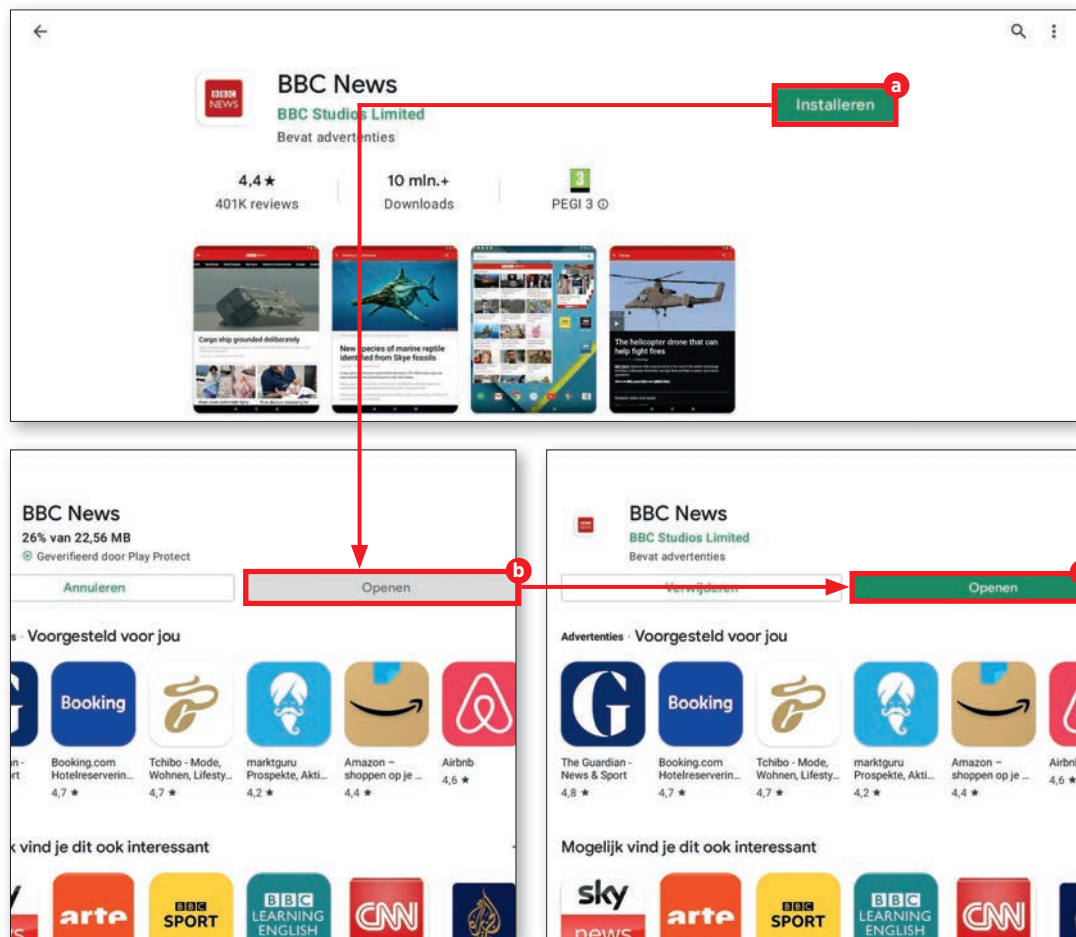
BBC NEWS

BBC News
BBC Studios Limited
Bevat advertenties

Installeren

a

4,4 ★
401K reviews

10 mln.+
Downloads

3
PEGI 3 ⓘ

Cargo ship grounded deliberately

New species of marine reptile identified from Skye fossils

The helicopter drone that can help fight fires

BBC News
26% van 22,56 MB
Geverifieerd door Play Protect

Annuleren

Openen

b

s · Voorgesteld voor jou

Booking

an - ort

Booking.com Hotelreserverin... 4,7 ★

Tchibo - Mode, Wohnen, Lifesty... 4,7 ★

marktguru Prospekte, Akti... 4,2 ★

Amazon – shoppen op je ... 4,4 ★

Airbnb 4,6 ★

k vind je dit ook interessant

arte

BBC SPORT

BBC LEARNING ENGLISH

CNN

BBC News
BBC Studios Limited
Bevat advertenties

Verwijderen

Openen

Advertenties · Voorgesteld voor jou

G

Booking

The Guardian - News & Sport 4,8 ★

Booking.com Hotelreserverin... 4,7 ★

Tchibo - Mode, Wohnen, Lifesty... 4,7 ★

marktguru Prospekte, Akti... 4,2 ★

Amazon – shoppen op je ... 4,4 ★

Airbnb 4,6 ★

Mogelijk vind je dit ook interessant

sky news

arte

BBC SPORT

BBC LEARNING ENGLISH

CNN